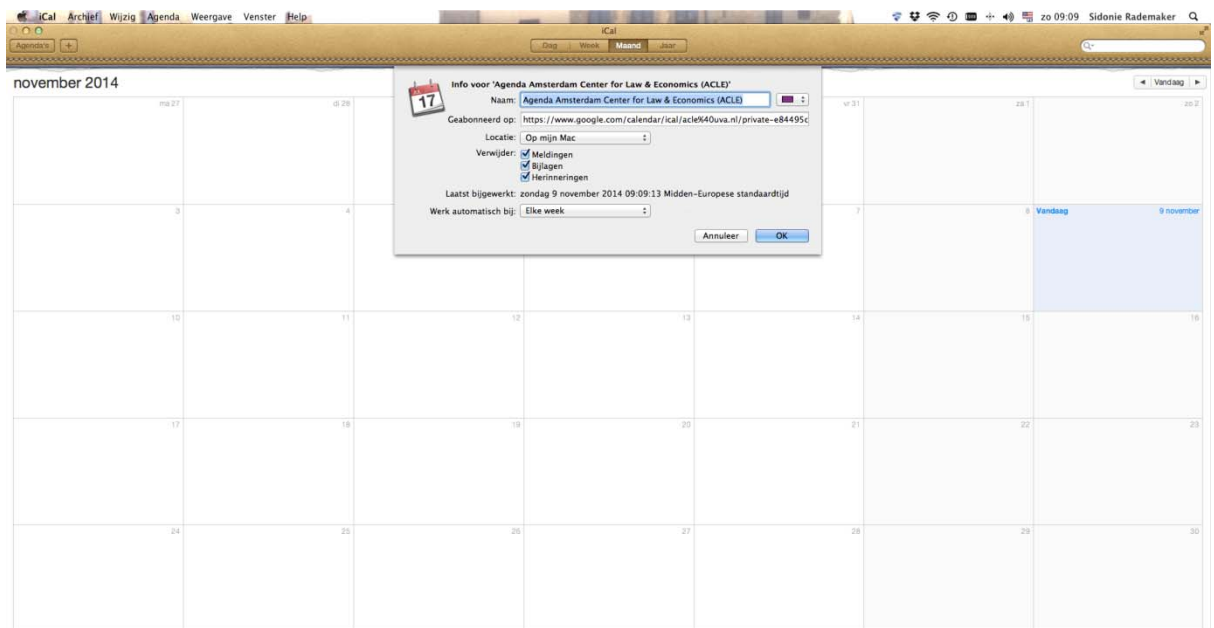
iCal Archief Wijzig Agenda Weergave Venster Help

zo 09:09 Sidonie Rademaker

iCal

Agenda's +

Dag Week Maand Jaar

november 2014

◄ Vandaag ►

ma 27 di 28 vr 31 za 1 zo 2

Info voor 'Agenda Amsterdam Center for Law & Economics (ACLE)'

17

Naam: Agenda Amsterdam Center for Law & Economics (ACLE)

Geabonneerd op: https://www.google.com/calendar/ical/acle%40uva.nl/private-e84495c

Locatie: Op mijn Mac

Verwijder: Meldingen
Bijlagen
Herinneringen

Laatst bijgewerkt: zondag 9 november 2014 09:09:13 Midden-Europese standaardtijd

Werk automatisch bij: Elke week

Annuleer OK

3 4 7 8 Vandaag 9 november

10 11 12 13 14 15 16

17 18 19 20 21 22 23

24 25 26 27 28 29 30